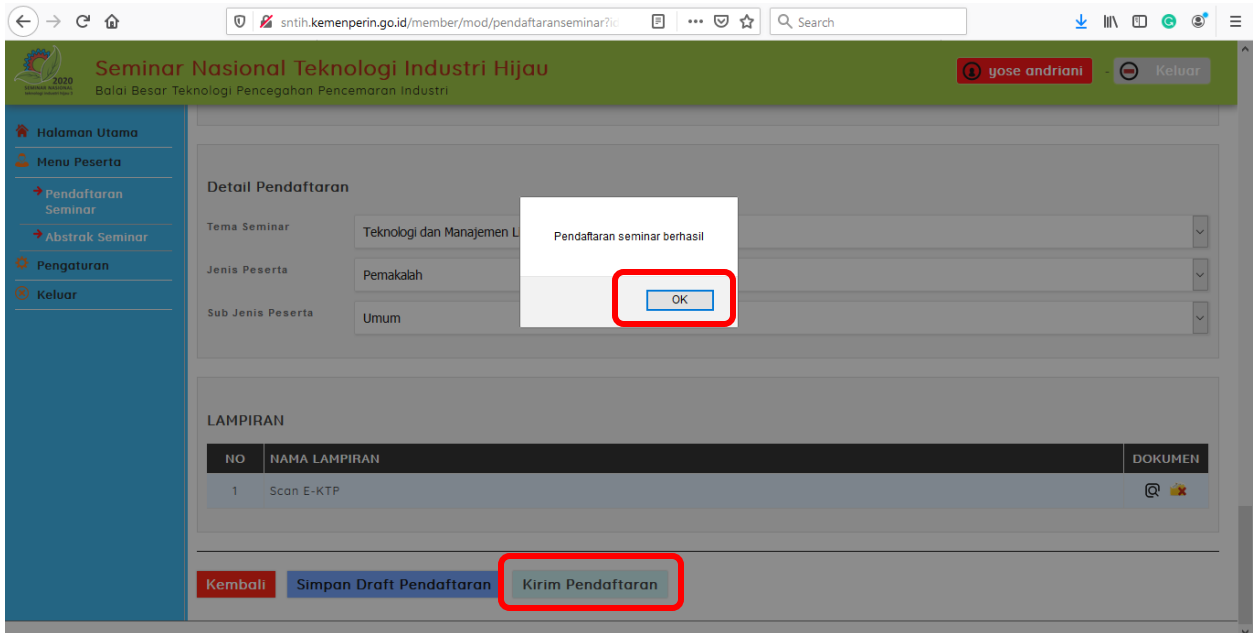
sntih.kemenperin.go.id/member/mod/pendaftaranseminar?id

Search

2020 SEMINAR NASIONAL

Seminar Nasional Teknologi Industri Hijau
Balai Besar Teknologi Pencegahan Pencemaran Industri

yose andriani

Keluar

Halaman Utama
Menu Peserta
Pendaftaran Seminar
Abstrak Seminar
Pengaturan
Keluar

Detail Pendaftaran

Tema Seminar
Teknologi dan Manajemen L

Jenis Peserta
Pemakalah

Sub Jenis Peserta
Umum

Pendaftaran seminar berhasil

OK

LAMPIRAN

| NO | NAMA LAMPIRAN | DOKUMEN |
|---|---|---|
| 1 | Scan E-KTP | |

Kembali
Simpan Draft Pendaftaran
Kirim Pendaftaran